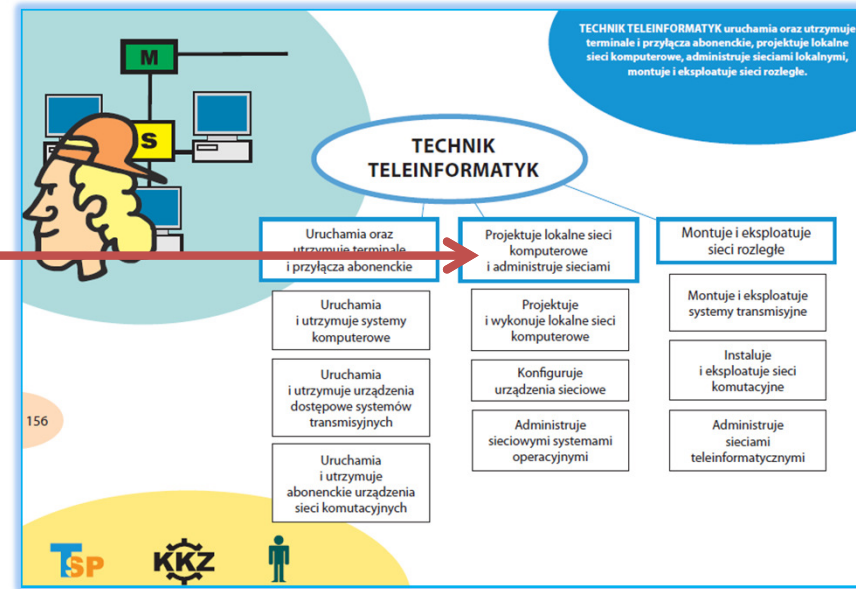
TECHNIK TELEINFORMATYK uruchamia oraz utrzymuje terminale i przyłącza abonenckie, projektuje lokalne sieci komputerowe, administruje sieciami lokalnymi, montuje i eksploatuje sieci rozległe.

M

S

TECHNIK TELEINFORMATYK

Uruchamia oraz utrzymuje terminale i przyłącza abonenckie

Projektuje lokalne sieci komputerowe i administruje sieciami

Montuje i eksploatuje sieci rozległe

Uruchamia i utrzymuje systemy komputerowe

Uruchamia i utrzymuje urządzenia dostępowe systemów transmisyjnych

Uruchamia i utrzymuje abonenckie urządzenia sieci komutacyjnych

Projektuje i wykonuje lokalne sieci komputerowe

Konfiguruje urządzenia sieciowe

Administruje sieciowymi systemami operacyjnymi

Montuje i eksploatuje systemy transmisyjne

Instaluje i eksploatuje sieci komutacyjne

Administruje sieciami teleinformatycznymi

156

TSP

KKZ